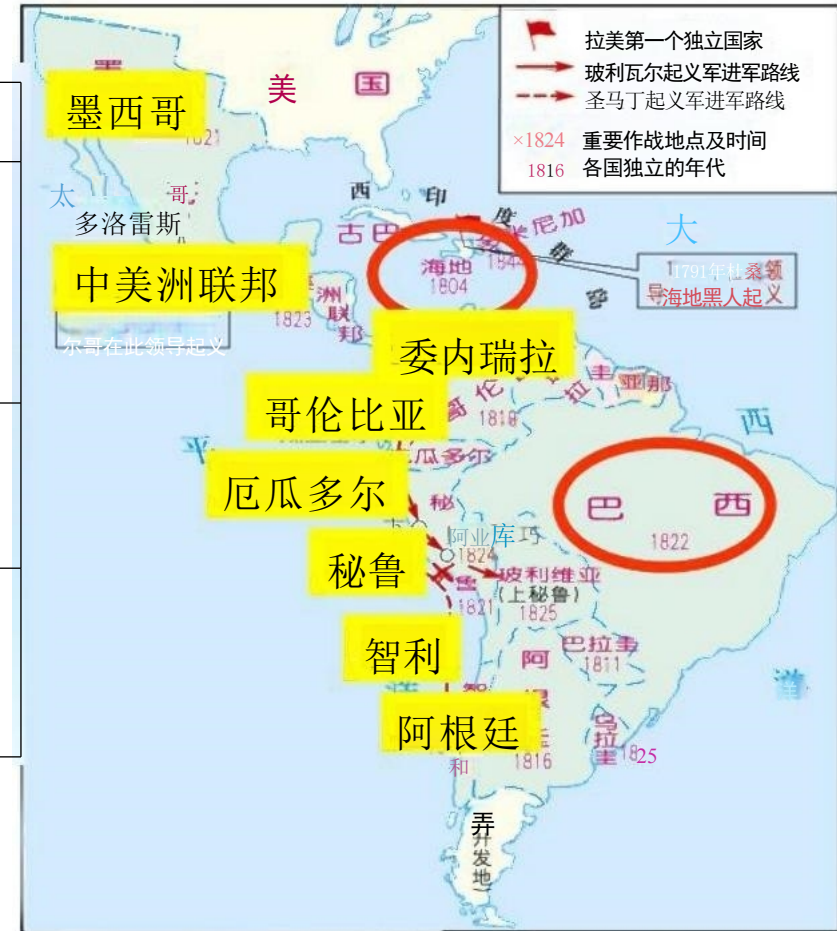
拉美第一个独立国家
玻利瓦尔起义军进军路线
圣马丁起义军进军路线
×1824 重要作战地点及时间
1816 各国独立的年代

墨西哥
美 国
1821
太
哥
多洛雷斯
西
印
古巴
度
尼加
群
岛
大
海地
1804
1791年杜桑领导海地黑人起义
中美洲联邦
洲
联
邦
1823
尔哥在此领导起义
委内瑞拉
哥伦比亚
1819
圭亚那
西
平
厄瓜多尔
秘
巴 西
1822
阿亚库乔
1824
秘鲁
1821
玻利维亚
(上秘鲁)
1825
巴拉圭
1811
智利
阿
洋
阿根廷
1816
乌拉圭
1825
和
弄
开发地